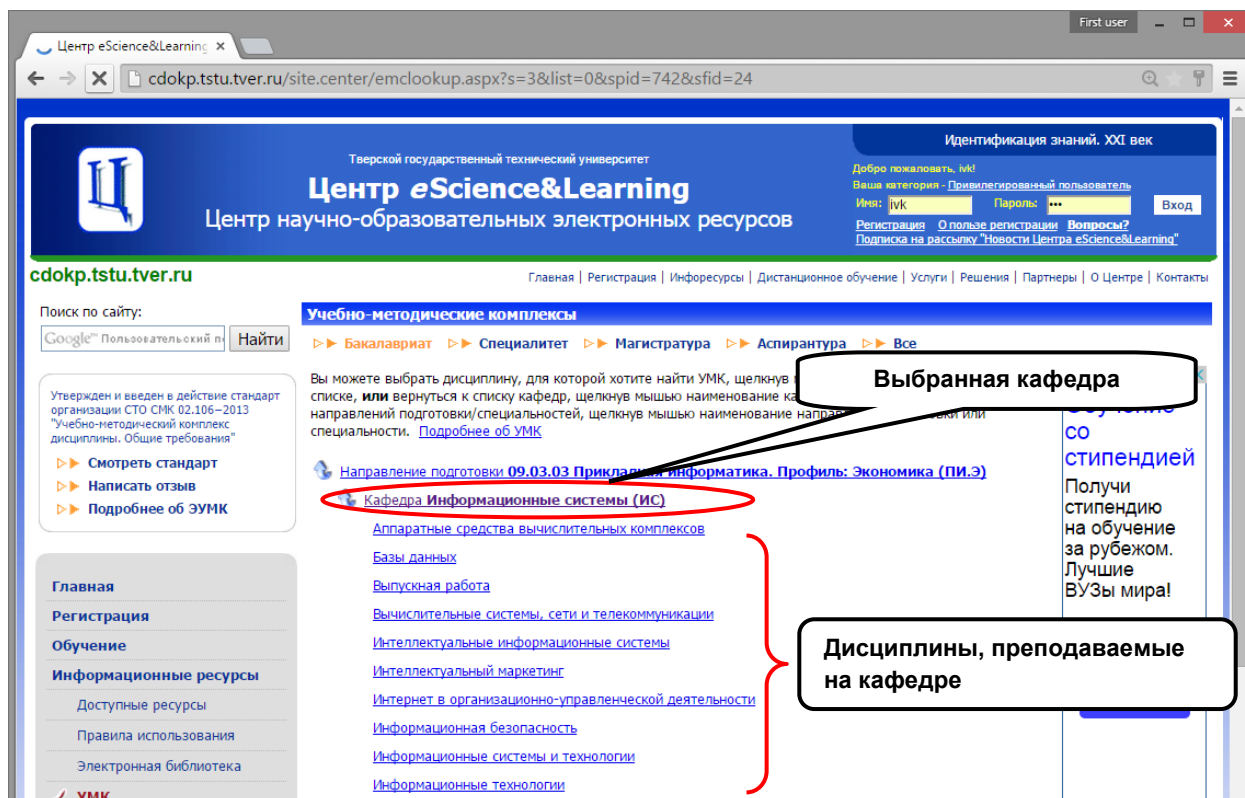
Центр eScience&Learning

First user

cdokp.tstu.tver.ru/site.center/emclookup.aspx?s=3&list=0&spid=742&sfid=24

Ц

Тверской государственный технический университет

Центр eScience&Learning

Центр научно-образовательных электронных ресурсов

Идентификация знаний. XXI век

Добро пожаловать, ivk!

Ваша категория - Привилегированный пользователь

Имя: ivk Пароль: ••• Вход

Регистрация О пользе регистрации Вопросы?

Подписка на рассылку "Новости Центра eScience&Learning"

cdokp.tstu.tver.ru

Главная | Регистрация | Инфоресурсы | Дистанционное обучение | Услуги | Решения | Партнеры | О Центре | Контакты

Поиск по сайту:

Google™ Пользовательский по Найти

Утвержден и введен в действие стандарт организации СТО СМК 02.106–2013 "Учебно-методический комплекс дисциплины. Общие требования"

Смотреть стандарт

Написать отзыв

Подробнее об ЭУМК

Главная

Регистрация

Обучение

Информационные ресурсы

Доступные ресурсы

Правила использования

Электронная библиотека

УМК

Учебно-методические комплексы

Бакалавриат Специалитет Магистратура Аспирантура Все

Вы можете выбрать дисциплину, для которой хотите найти УМК, щелкнув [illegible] списке, или вернуться к списку кафедр, щелкнув мышью наименование ка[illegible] направлений подготовки/специальностей, щелкнув мышью наименование направ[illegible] специальности. Подробнее об УМК

Выбранная кафедра

Направление подготовки 09.03.03 Прикладная информатика. Профиль: Экономика (ПИ.Э)

Кафедра Информационные системы (ИС)

Аппаратные средства вычислительных комплексов

Базы данных

Выпускная работа

Вычислительные системы, сети и телекоммуникации

Интеллектуальные информационные системы

Интеллектуальный маркетинг

Интернет в организационно-управленческой деятельности

Информационная безопасность

Информационные системы и технологии

Информационные технологии

Дисциплины, преподаваемые на кафедре

обучение со стипендией

Получи стипендию на обучение за рубежом. Лучшие ВУЗы мира!